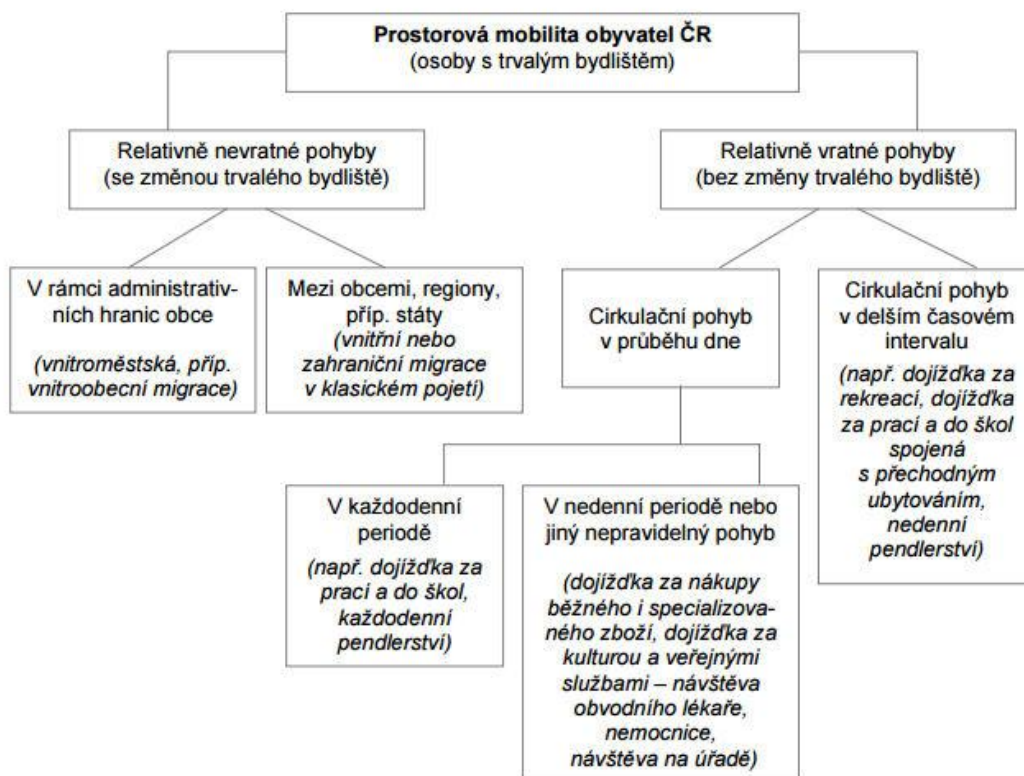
**Prostorová mobilita obyvatel ČR**
(osoby s trvalým bydlištěm)

Relativně nevratné pohyby
(se změnou trvalého bydliště)

Relativně vratné pohyby
(bez změny trvalého bydliště)

V rámci administrativních hranic obce

*(vnitroměstská, příp. vnitroobecní migrace)*

Mezi obcemi, regiony, příp. státy
*(vnitřní nebo zahraniční migrace v klasickém pojetí)*

Cirkulační pohyb v průběhu dne

Cirkulační pohyb v delším časovém intervalu

*(např. dojížďka za rekreací, dojížďka za prací a do škol spojená s přechodným ubytováním, nedenní pendlerství)*

V každodenní periodě

*(např. dojížďka za prací a do škol, každodenní pendlerství)*

V nedenní periodě nebo jiný nepravidelný pohyb

*(dojížďka za nákupy běžného i specializovaného zboží, dojížďka za kulturou a veřejnými službami – návštěva obvodního lékaře, nemocnice, návštěva na úřadě)*